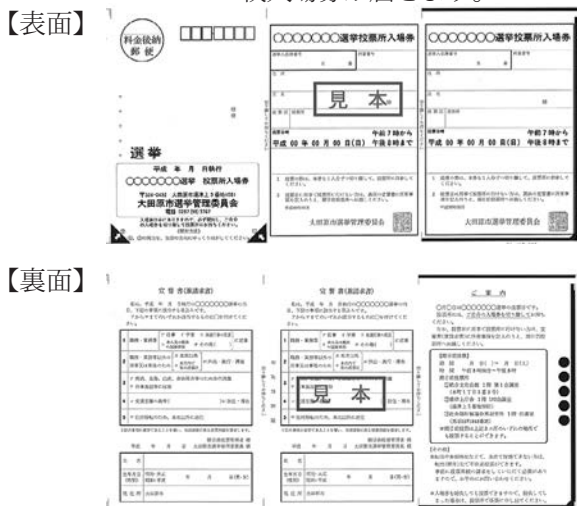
【表面】

料金後納
郵便

選挙

平成 年 月 日執行
○○○○○○○選挙 投票所入場券

大田原市選挙管理委員会

○○○○○○○選挙投票所入場券

見本

午前7時から
平成 00 年 00 月 00 日(日) 午後8時まで

大田原市選挙管理委員会

○○○○○○○選挙投票所入場券

午前7時から
平成 00 年 00 月 00 日(日) 午後8時まで

大田原市選挙管理委員会

【裏面】

宣誓書(期日前投票)

宣誓書(期日前投票)

見本

ご案内

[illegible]